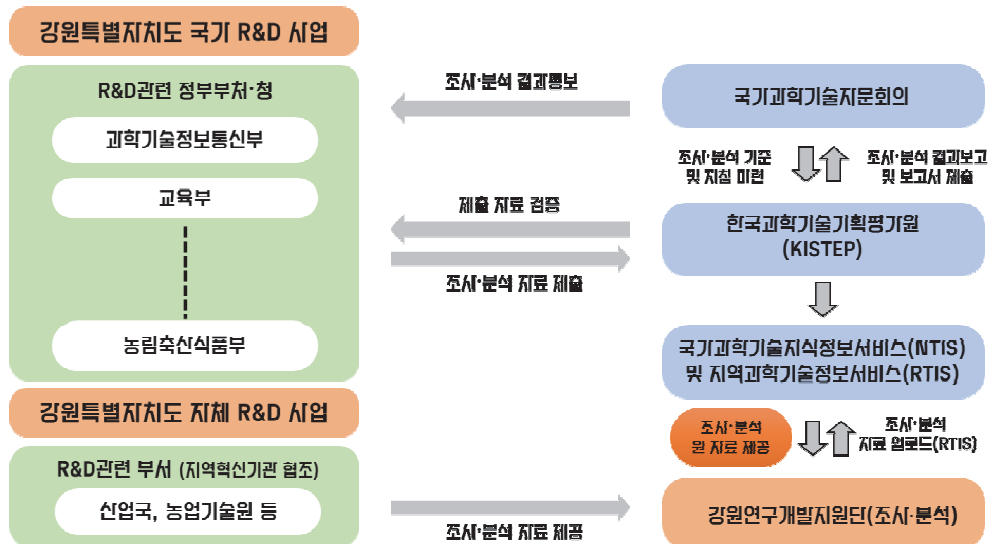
강원특별자치도 국가 R&D 사업

R&D관련 정부부처·청

과학기술정보통신부

교육부

농림축산식품부

강원특별자치도 자체 R&D 사업

R&D관련 부서 (지역혁신기관 협조)

산업국, 농업기술원 등

조사·분석 결과통보

국가과학기술자문회의

조사·분석 기준 및 지침 마련

조사·분석 결과보고 및 보고서 제출

제출 자료 검증

조사·분석 자료 제출

한국과학기술기획평가원 (KISTEP)

국가과학기술지식정보서비스(NTIS) 및 지역과학기술정보서비스(RTIS)

조사·분석 원 자료 제공

조사·분석 자료 업로드(RTIS)

조사·분석 자료 제공

강원연구개발지원단(조사·분석)